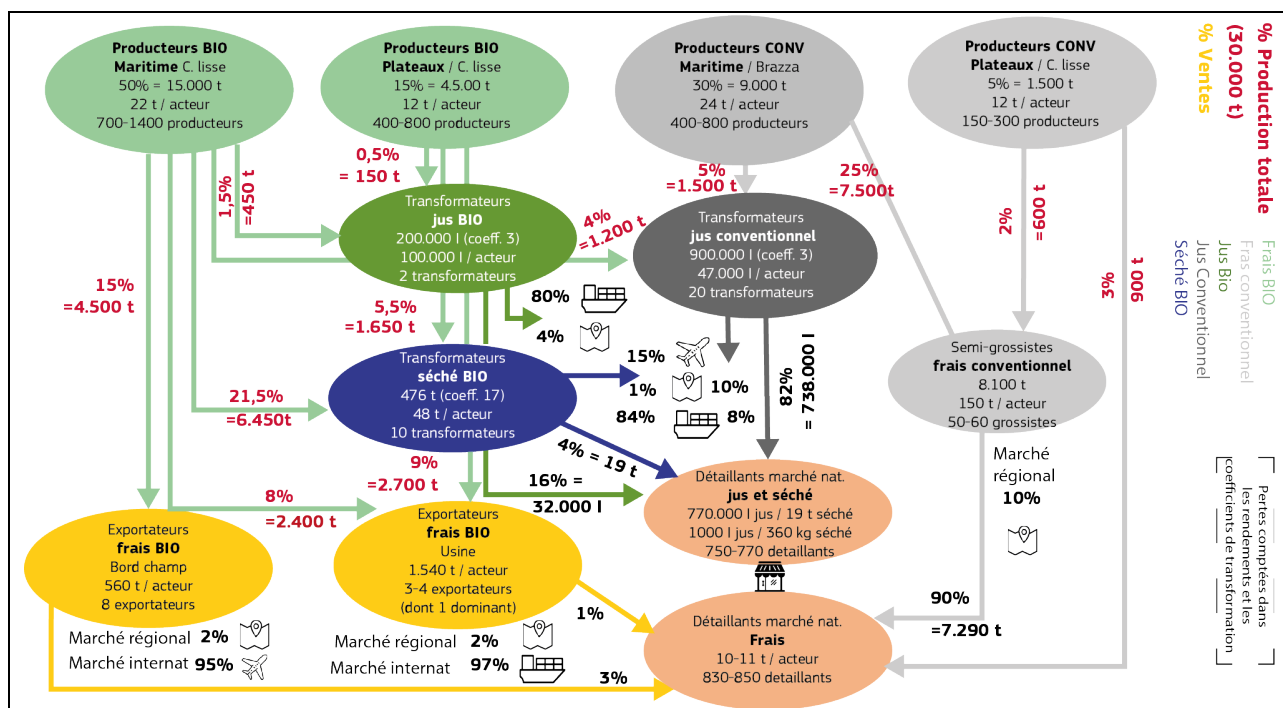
Producteurs BIO
Maritime C. lisse
50% = 15.000 t
22 t / acteur
700-1400 producteurs

Producteurs BIO
Plateaux / C. lisse
15% = 4.50.00 t
12 t / acteur
400-800 producteurs

Producteurs CONV
Maritime / Brazza
30% = 9.000 t
24 t / acteur
400-800 producteurs

Producteurs CONV
Plateaux / C. lisse
5% = 1.500 t
12 t / acteur
150-300 producteurs

% Production totale (30.000 t)
% Ventes

Frais BIO
Fras conventionnel
Jus Bio
Jus Conventionnel
Séché BIO

0,5%
= 150 t

1,5%
=450 t

5%
=1.500 t

25%
=7.500t

2%
=600 t

3%
900 t

Transformateurs
jus BIO
200.000 l (coeff. 3)
100.000 l / acteur
2 transformateurs

4%
=1.200 t

Transformateurs
jus conventionnel
900.000 l (coeff. 3)
47.000 l / acteur
20 transformateurs

15%
=4.500 t

80%
4%

5,5%
=1.650 t

15%
1%
10%
84%
8%

82%
= 738.000 l

Semi-grossistes
frais conventionnel
8.100 t
150 t / acteur
50-60 grossistes

Transformateurs
séché BIO
476 t (coeff. 17)
48 t / acteur
10 transformateurs

21,5%
=6.450t

4% = 19 t

9%
=2.700 t

16% =
32.000 l

Marché régional
10%

Détaillants marché nat.
jus et séché
770.000 l jus / 19 t séché
1000 l jus / 360 kg séché
750-770 detaillants

Pertes comptées dans les rendements et les coefficients de transformation

8%
=2.400 t

Exportateurs
frais BIO
Bord champ
560 t / acteur
8 exportateurs

Exportateurs
frais BIO
Usine
1.540 t / acteur
3-4 exportateurs
(dont 1 dominant)

1%

90%
=7.290 t

Détaillants marché nat.
Frais
10-11 t / acteur
830-850 detaillants

Marché régional 2%
Marché internat 95%

Marché régional 2%
Marché internat 97%

3%